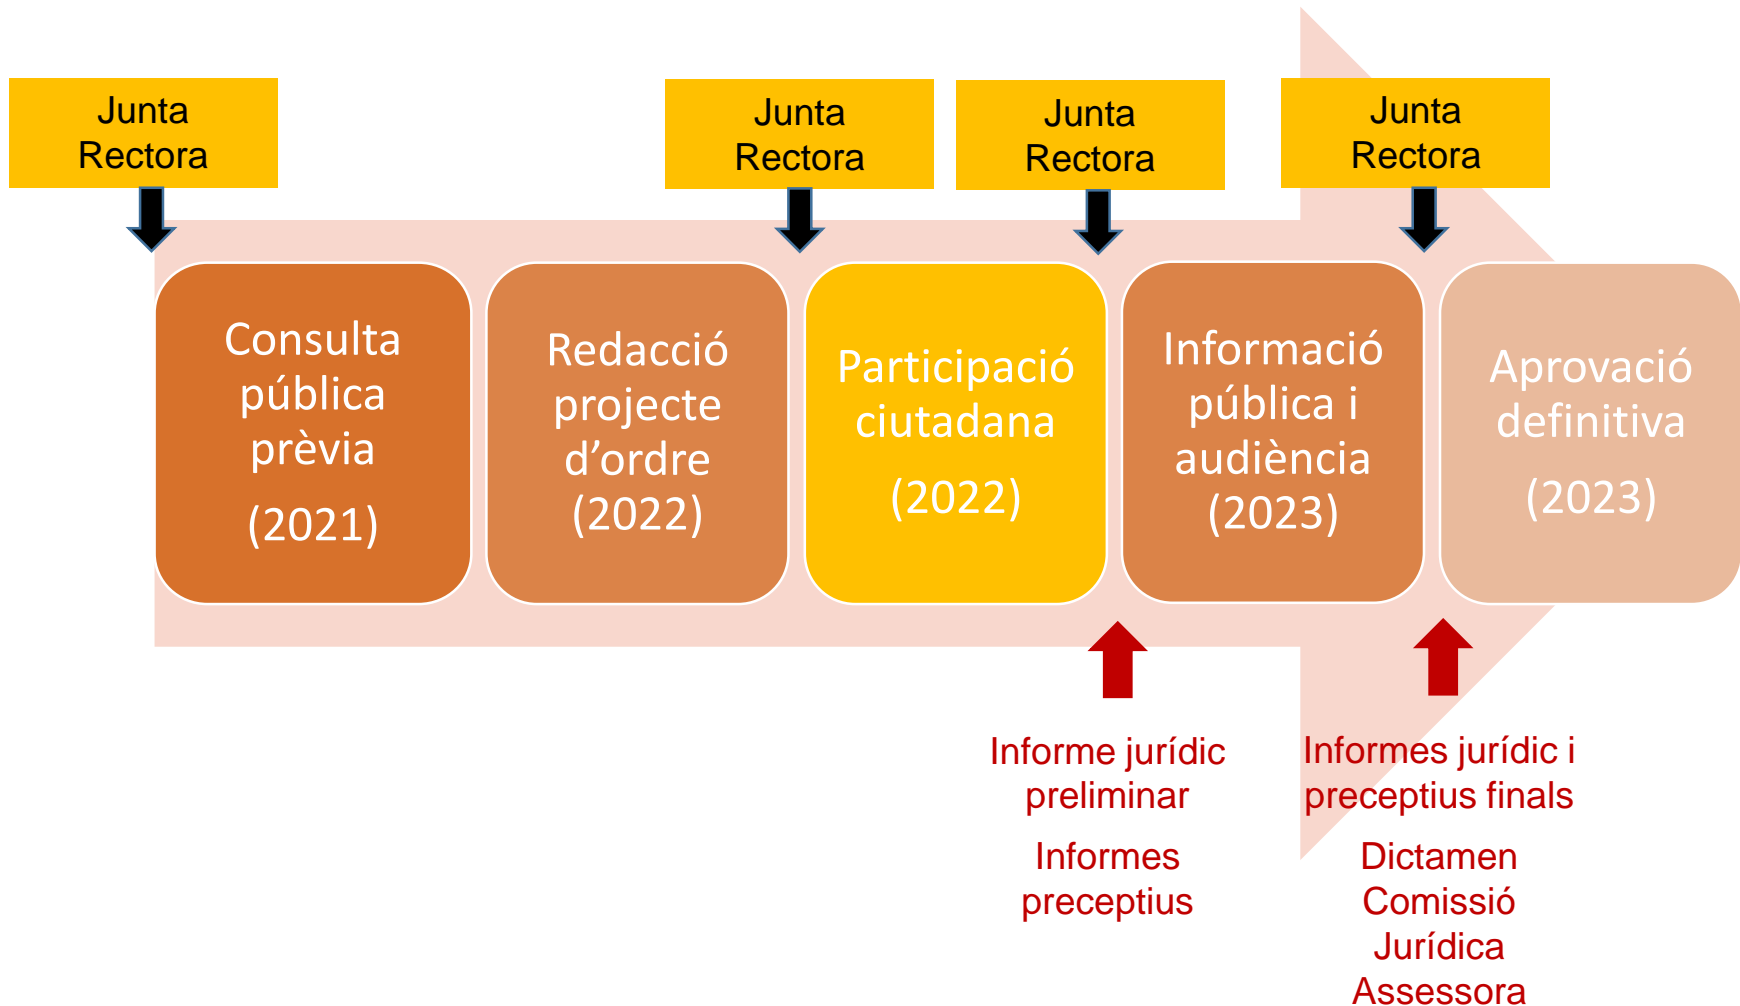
Junta Rectora

Junta Rectora

Junta Rectora

Junta Rectora

Consulta pública prèvia
(2021)

Redacció projecte d'ordre
(2022)

Participació ciutadana
(2022)

Informació pública i audiència
(2023)

Aprovació definitiva
(2023)

Informe jurídic preliminar

Informes preceptius

Informes jurídic i preceptius finals

Dictamen Comissió Jurídica Assessora